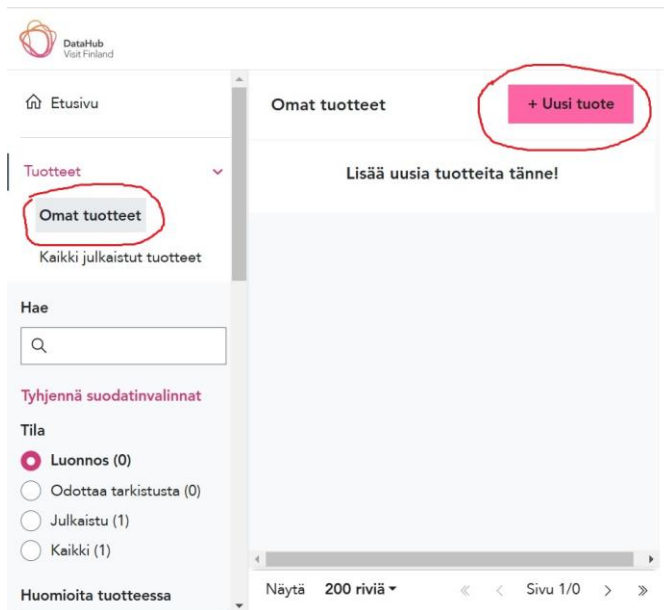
DataHub
Visit Finland

Etusivu

Tuotteet

Omat tuotteet

Kaikki julkaistut tuotteet

Hae

Tyhjennä suodatinvalinnat

Tila

Luonnos (0)

Odottaa tarkistusta (0)

Julkaistu (1)

Kaikki (1)

Huomioita tuotteessa

Omat tuotteet

+ Uusi tuote

Lisää uusia tuotteita tänne!

Näytä 200 riviä

Sivu 1/0